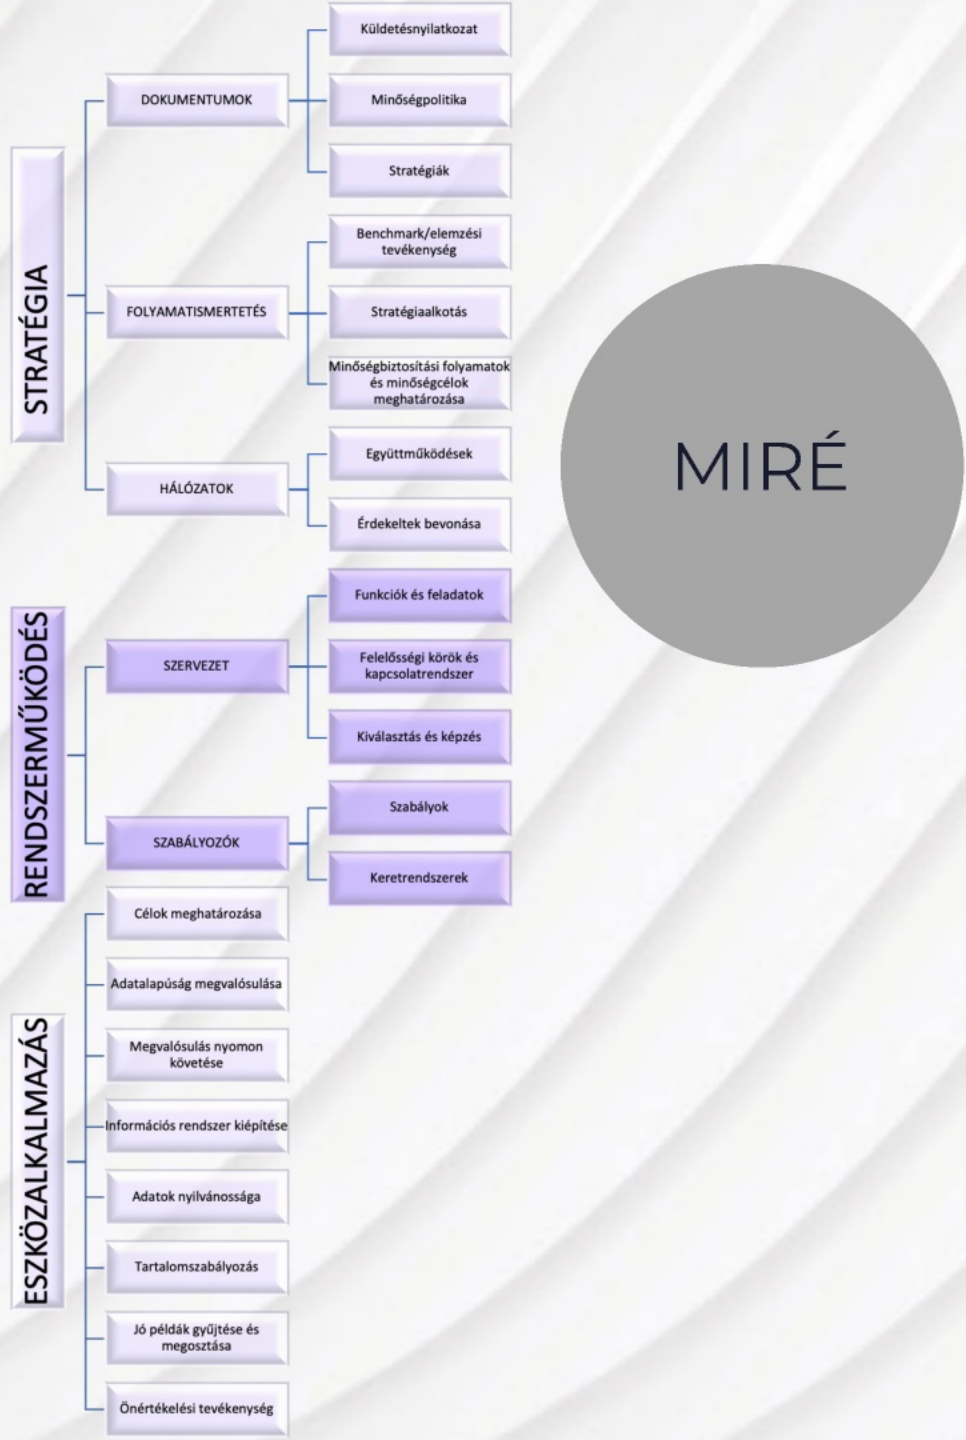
STRATÉGIA

DOKUMENTUMOK

Küldetésnyilatkozat

Minőségpolitika

Stratégiák

FOLYAMATISMERTETÉS

Benchmark/elemzési tevékenység

Stratégiaalkotás

Minőségbiztosítási folyamatok és minőségcélok meghatározása

HÁLÓZATOK

Együttműködések

Érdekeltek bevonása

RENDSZERMŰKÖDÉS

SZERVEZET

Funkciók és feladatok

Felelősségi körök és kapcsolatrendszer

Kiválasztás és képzés

SZABÁLYOZÓK

Szabályok

Keretrendszerek

ESZKÖZALKALMAZÁS

Célok meghatározása

Adatalapúság megvalósulása

Megvalósulás nyomon követése

Információs rendszer kiépítése

Adatok nyilvánossága

Tartalomszabályozás

Jó példák gyűjtése és megosztása

Önértékelési tevékenység

MIRÉ